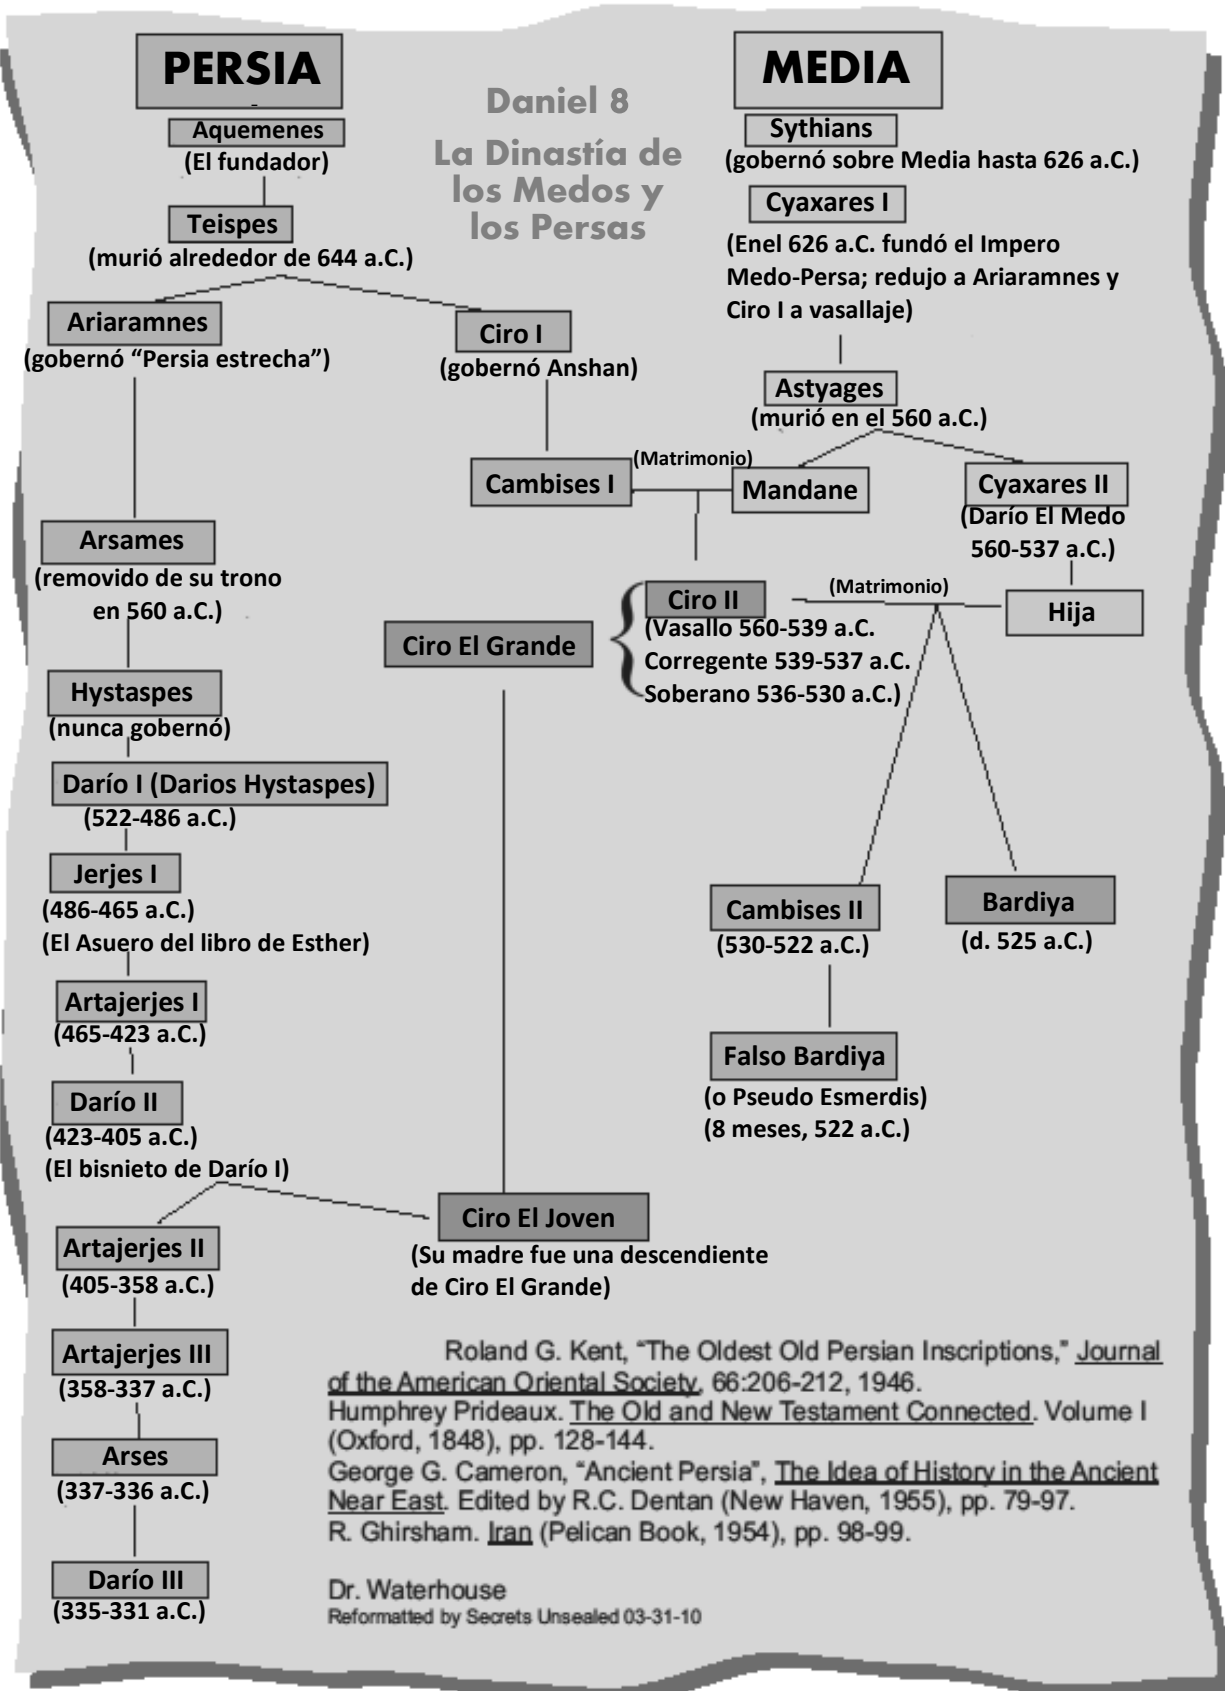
PERSIA

Daniel 8

La Dinastía de los Medos y los Persas

MEDIA

Aquemenes
(El fundador)

Teispes
(murió alrededor de 644 a.C.)

Ariaramnes
(gobernó "Persia estrecha")

Ciro I
(gobernó Anshan)

Sythians
(gobernó sobre Media hasta 626 a.C.)

Cyaxares I
(Enel 626 a.C. fundó el Impero Medo-Persa; redujo a Ariaramnes y Ciro I a vasallaje)

Astyages
(murió en el 560 a.C.)

Cambises I

(Matrimonio)

Mandane

Cyaxares II
(Darío El Medo 560-537 a.C.)

Arsames
(removido de su trono en 560 a.C.)

Ciro El Grande

Ciro II
(Vasallo 560-539 a.C.
Corregente 539-537 a.C.
Soberano 536-530 a.C.)

(Matrimonio)

Hija

Hystaspes
(nunca gobernó)

Darío I (Darios Hystaspes)
(522-486 a.C.)

Jerjes I
(486-465 a.C.)
(El Asuero del libro de Esther)

Cambises II
(530-522 a.C.)

Bardiya
(d. 525 a.C.)

Artajerjes I
(465-423 a.C.)

Falso Bardiya
(o Pseudo Esmerdis)
(8 meses, 522 a.C.)

Darío II
(423-405 a.C.)
(El bisnieto de Darío I)

Ciro El Joven
(Su madre fue una descendiente de Ciro El Grande)

Artajerjes II
(405-358 a.C.)

Artajerjes III
(358-337 a.C.)

Arses
(337-336 a.C.)

Darío III
(335-331 a.C.)

Roland G. Kent, "The Oldest Old Persian Inscriptions," Journal of the American Oriental Society, 66:206-212, 1946.
Humphrey Prideaux. The Old and New Testament Connected. Volume I (Oxford, 1848), pp. 128-144.
George G. Cameron, "Ancient Persia", The Idea of History in the Ancient Near East. Edited by R.C. Dentan (New Haven, 1955), pp. 79-97.
R. Ghirsham. Iran (Pelican Book, 1954), pp. 98-99.

Dr. Waterhouse
Reformatted by Secrets Unsealed 03-31-10